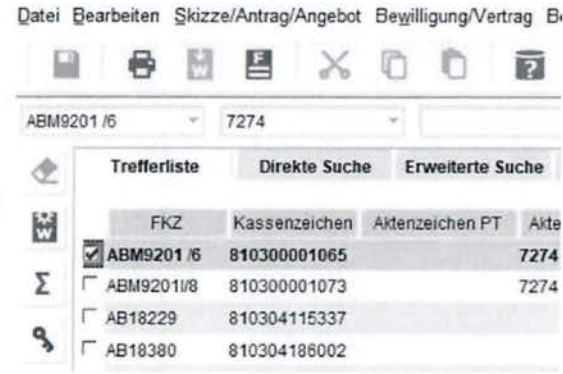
Datei Bearbeiten Skizze/Antrag/Angebot Bewilligung/Vertrag B

ABM9201 /6 7274

Trefferliste Direkte Suche Erweiterte Suche

| FKZ | Kassenzeichen | Aktenzeichen PT | Akte |
|---|---|---|---|
| ABM9201 /6 | 810300001065 | | 7274 |
| ABM9201I/8 | 810300001073 | | 7274 |
| AB18229 | 810304115337 | | |
| AB18380 | 810304186002 | | |